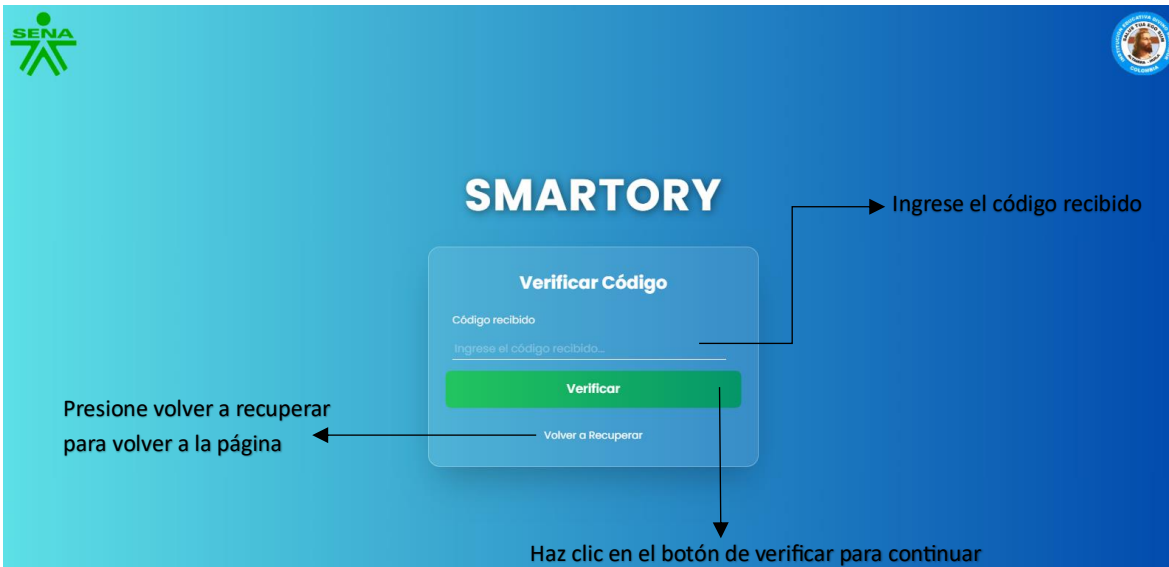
SENA

SMARTORY

Ingrese el código recibido

Verificar Código

Código recibido

Ingrese el código recibido...

Verificar

Presione volver a recuperar para volver a la página

Volver a Recuperar

Haz clic en el botón de verificar para continuar